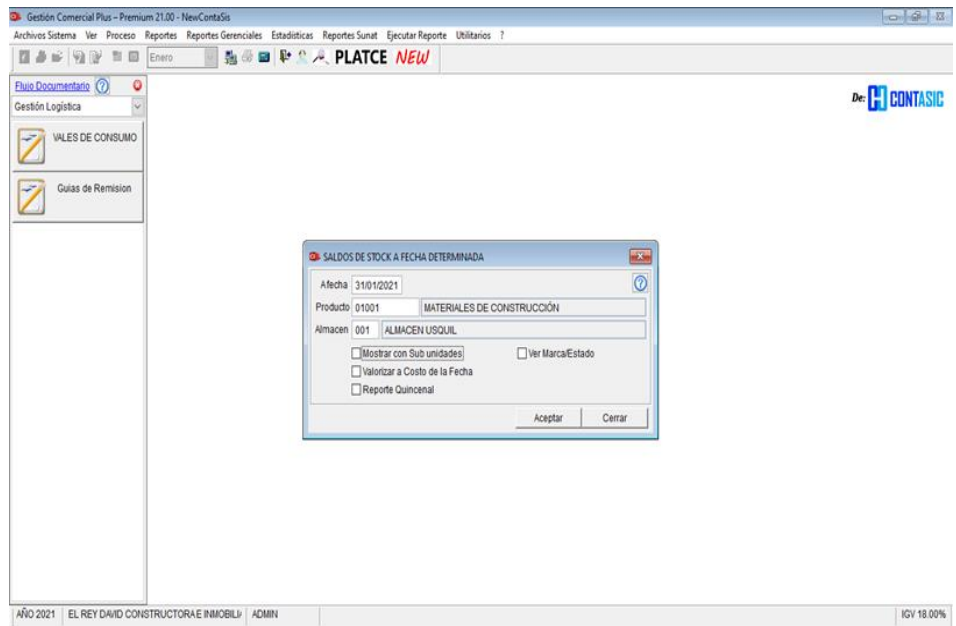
Gestión Comercial Plus – Premium 21.00 - NewContaSis

Archivos Sistema Ver Proceso Reportes Reportes Gerenciales Estadisticas Reportes Sunat Ejecutar Reporte Utilitarios ?

Enero PLATCE NEW

Flujo Documentario

Gestión Logística

VALES DE CONSUMO

Guias de Remision

De: CONTASIC

SALDOS DE STOCK A FECHA DETERMINADA

Afecha 31/01/2021

Producto 01001 MATERIALES DE CONSTRUCCIÓN

Almacen 001 ALMACEN USQUIL

Mostrar con Sub unidades

Ver Marca/Estado

Valorizar a Costo de la Fecha

Reporte Quincenal

Aceptar Cerrar

AÑO 2021 EL REY DAVID CONSTRUCTORA E INMOBILI ADMIN IGV 18.00%